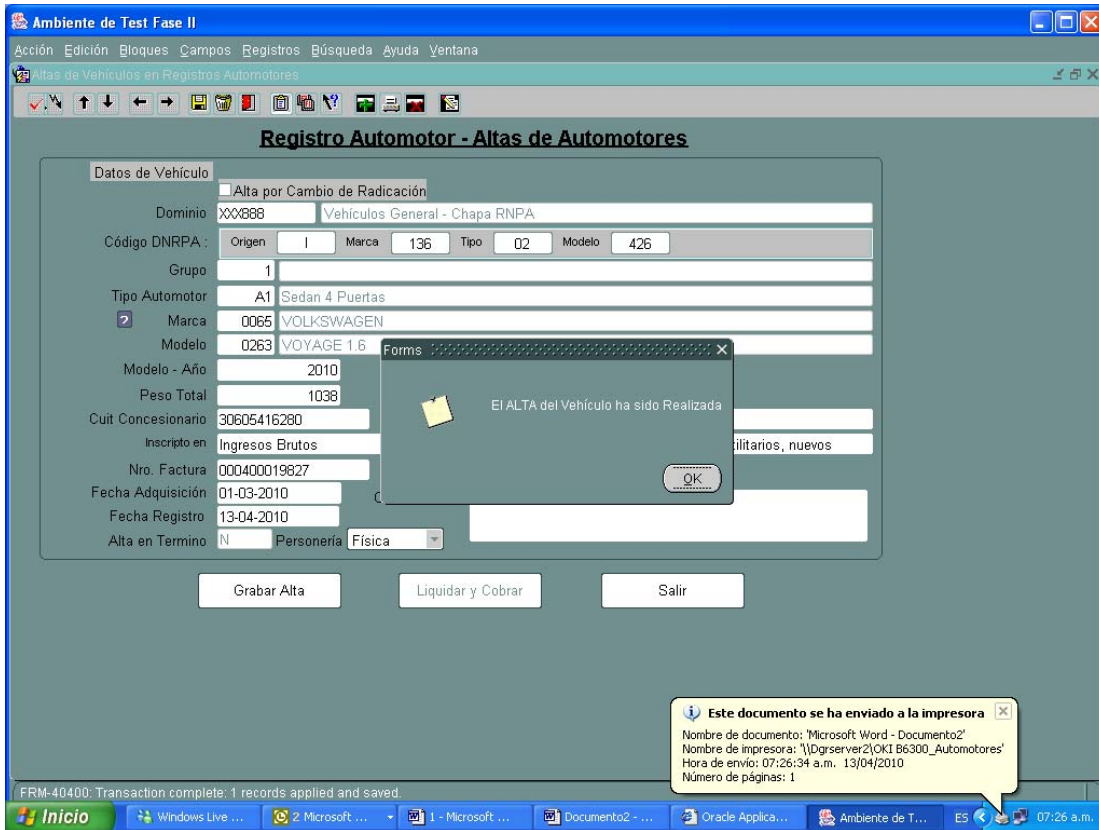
Ambiente de Test Fase II

Acción Edición Bloques Campos Registros Búsqueda Ayuda Ventana

Altas de Vehículos en Registros Automotores

Registro Automotor - Altas de Automotores

Datos de Vehículo

Alta por Cambio de Radicación

Dominio XXX888 Vehículos General - Chapa RNPA

Código DNRPA : Origen I Marca 136 Tipo 02 Modelo 426

Grupo 1

Tipo Automotor A1 Sedan 4 Puertas

Marca 0065 VOLKSWAGEN

Modelo 0263 VOYAGE 1.6

Modelo - Año 2010

Peso Total 1038

Cuit Concesionario 30605416280

Inscripto en Ingresos Brutos

ilitarios, nuevos

Nro. Factura 000400019827

Fecha Adquisición 01-03-2010

Fecha Registro 13-04-2010

Alta en Termino N Personería Física

Forms

El ALTA del Vehículo ha sido Realizada

OK

Grabar Alta

Liquidar y Cobrar

Salir

Este documento se ha enviado a la impresora

Nombre de documento: 'Microsoft Word - Documento2'
Nombre de impresora: '\\Dgrserver2\OKI B6300_Automotores'
Hora de envío: 07:26:34 a.m. 13/04/2010
Número de páginas: 1

FRM-40400: Transaction complete: 1 records applied and saved.

Inicio | Windows Live ... | 2 Microsoft ... | 1 - Microsoft ... | Documento2 - ... | Oracle Applica... | Ambiente de T... | ES | 07:26 a.m.